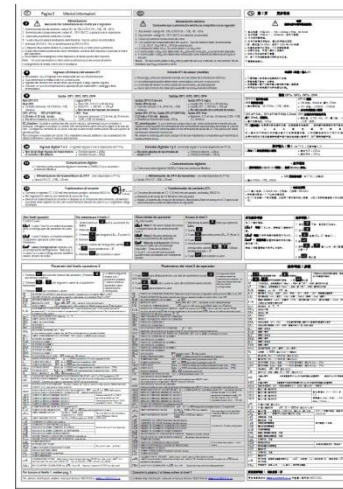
Pagina 1 · Ulteriori informazioni

Alimentazione

Segnale di ingresso e funzioni

Uscite

Ingressi digitali

Comunicazione digitale

Trasferimento di memoria

Alimentazione elettrica

Uscite

Ingressi digitali

Comunicazione digitale

Trasferimento di memoria

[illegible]